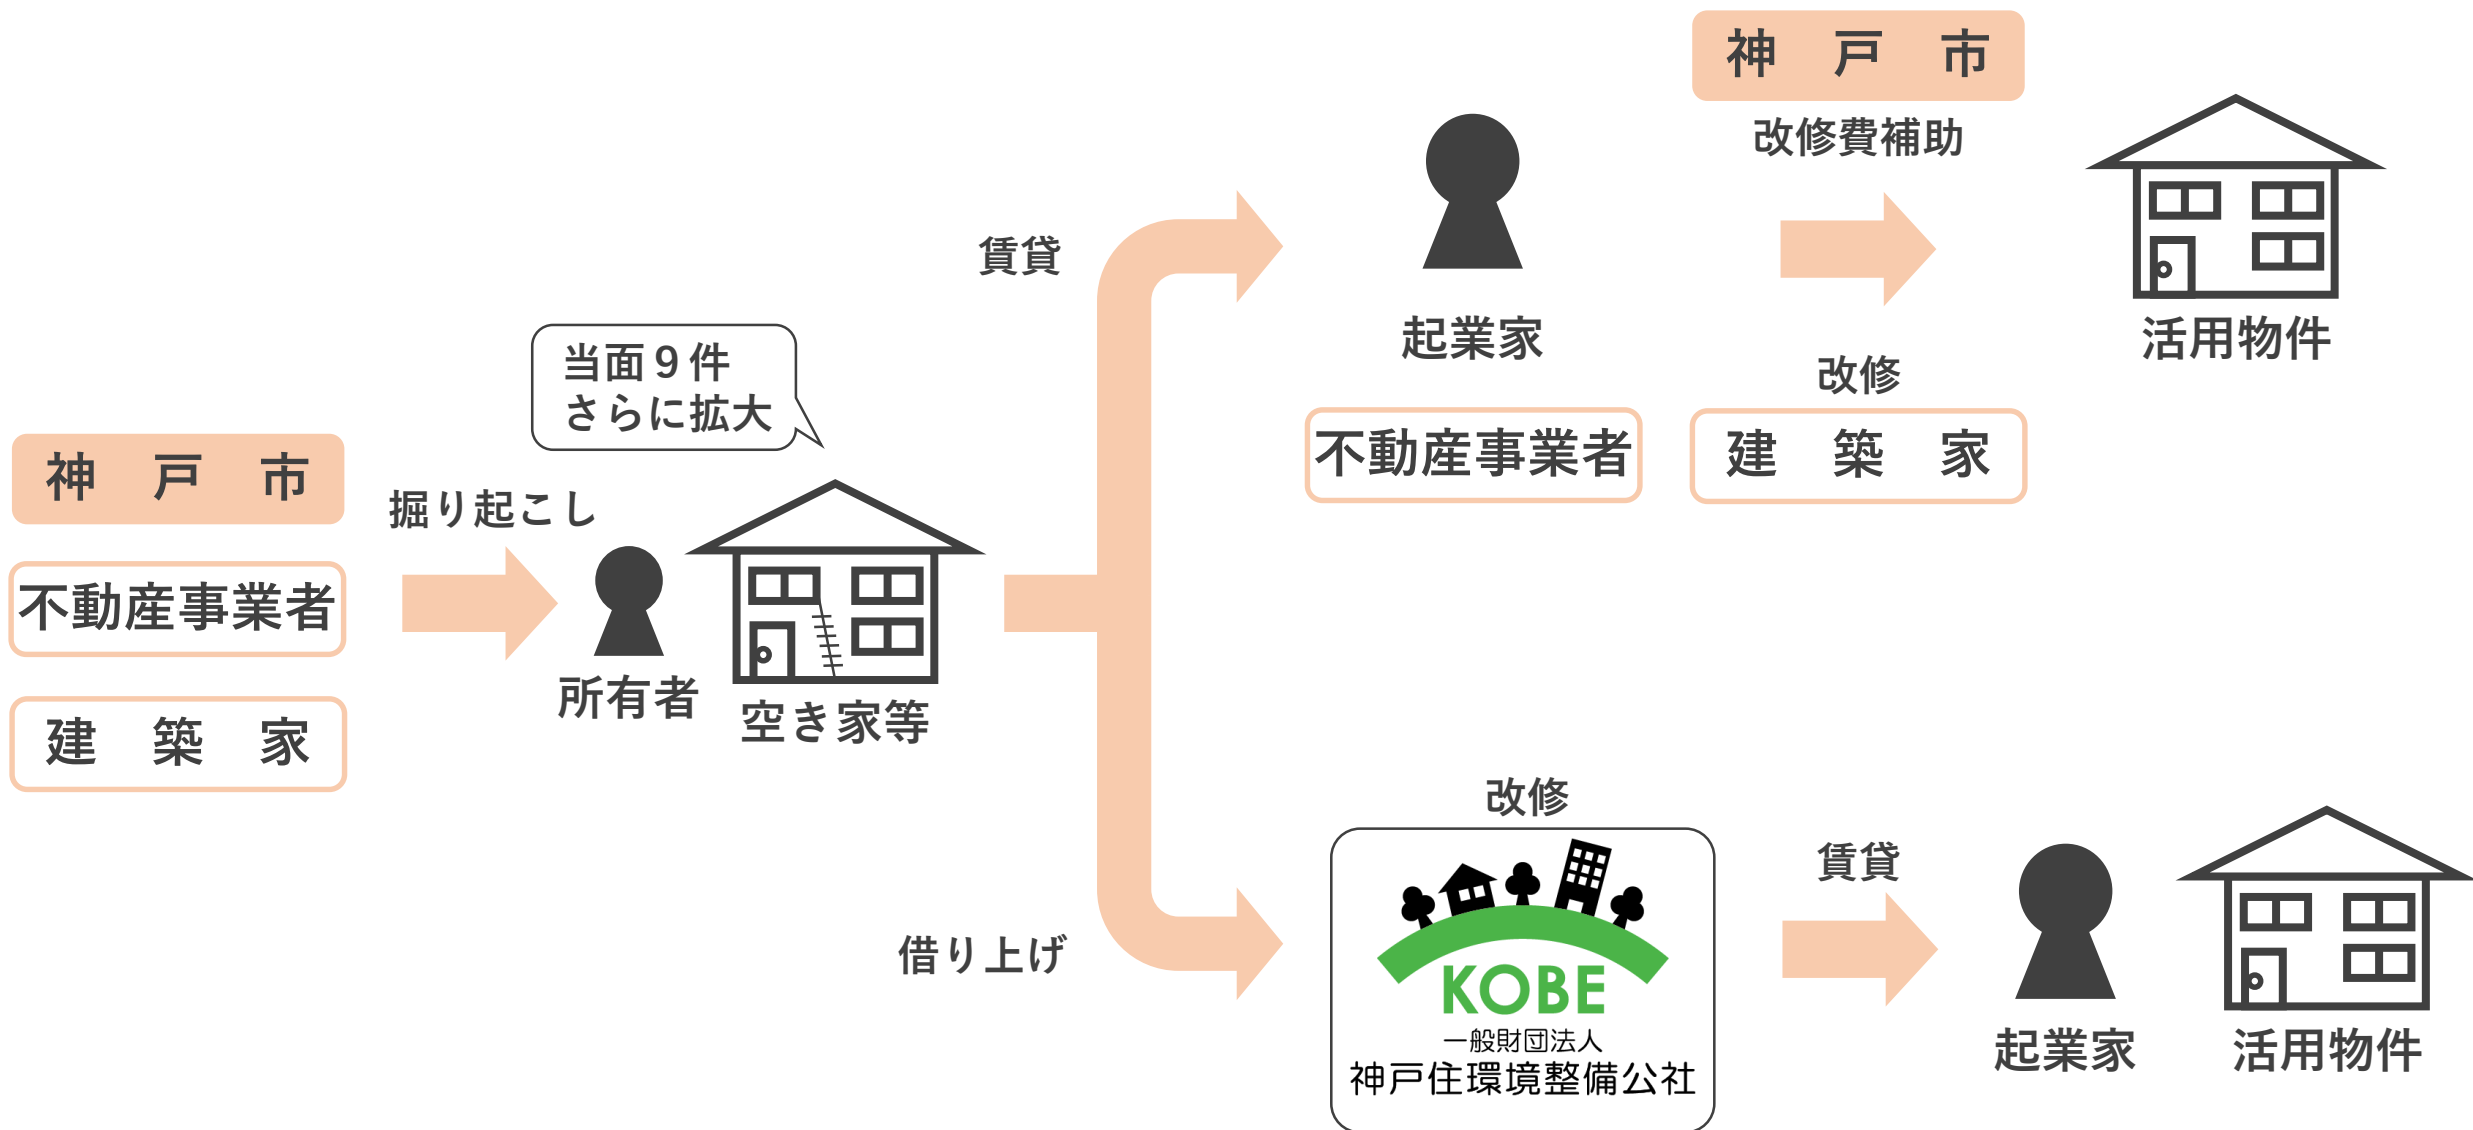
神　戸　市

不動産事業者

建　築　家

掘り起こし

当面９件
さらに拡大

所有者

空き家等

賃貸

借り上げ

起業家

不動産事業者

神　戸　市

改修費補助

改修

建　築　家

活用物件

改修

KOBE
一般財団法人
神戸住環境整備公社

賃貸

起業家

活用物件